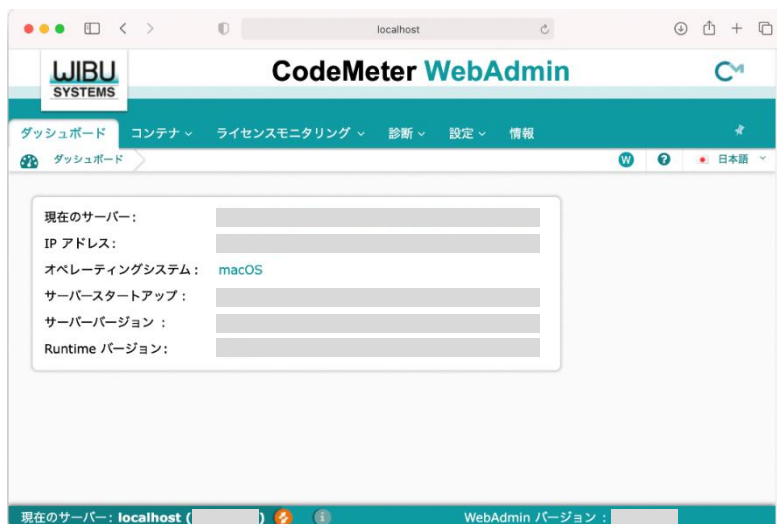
localhost

WIBU SYSTEMS

CodeMeter WebAdmin

ダッシュボード　コンテナ　ライセンスモニタリング　診断　設定　情報

ダッシュボード

日本語

現在のサーバー：
IP アドレス：
オペレーティングシステム： macOS
サーバースタートアップ：
サーバーバージョン：
Runtime バージョン：

現在のサーバー： localhost (　　)

WebAdmin バージョン：